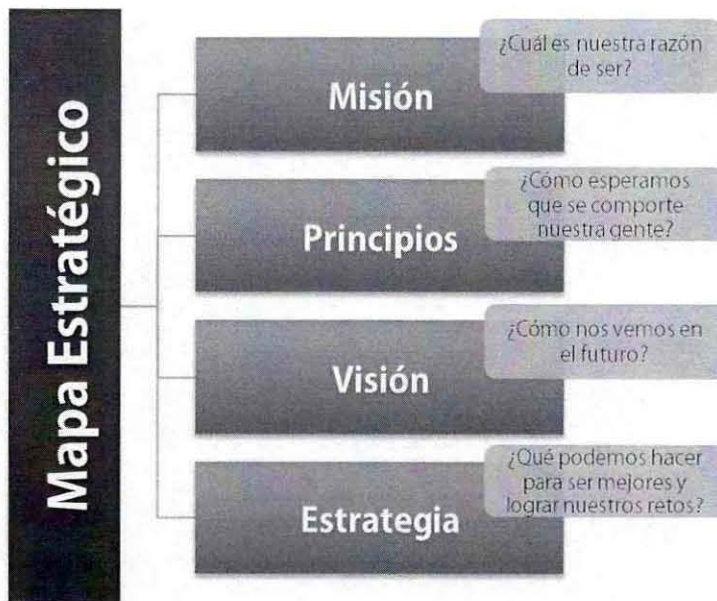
Mapa Estratégico

Misión
¿Cuál es nuestra razón de ser?

Principios
¿Cómo esperamos que se comporte nuestra gente?

Visión
¿Cómo nos vemos en el futuro?

Estrategia
¿Qué podemos hacer para ser mejores y lograr nuestros retos?